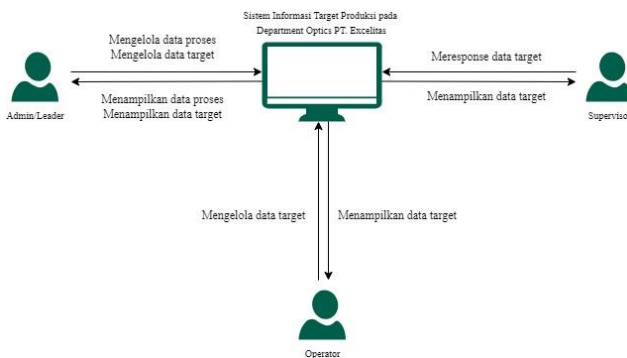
Sistem Informasi Target Produksi pada Department Optics PT. Excelitas

Mengelola data proses
Mengelola data target

Menampilkan data proses
Menampilkan data target

Admin/Leader

Meresponse data target

Menampilkan data target

Superviso

Mengelola data target

Menampilkan data target

Operator